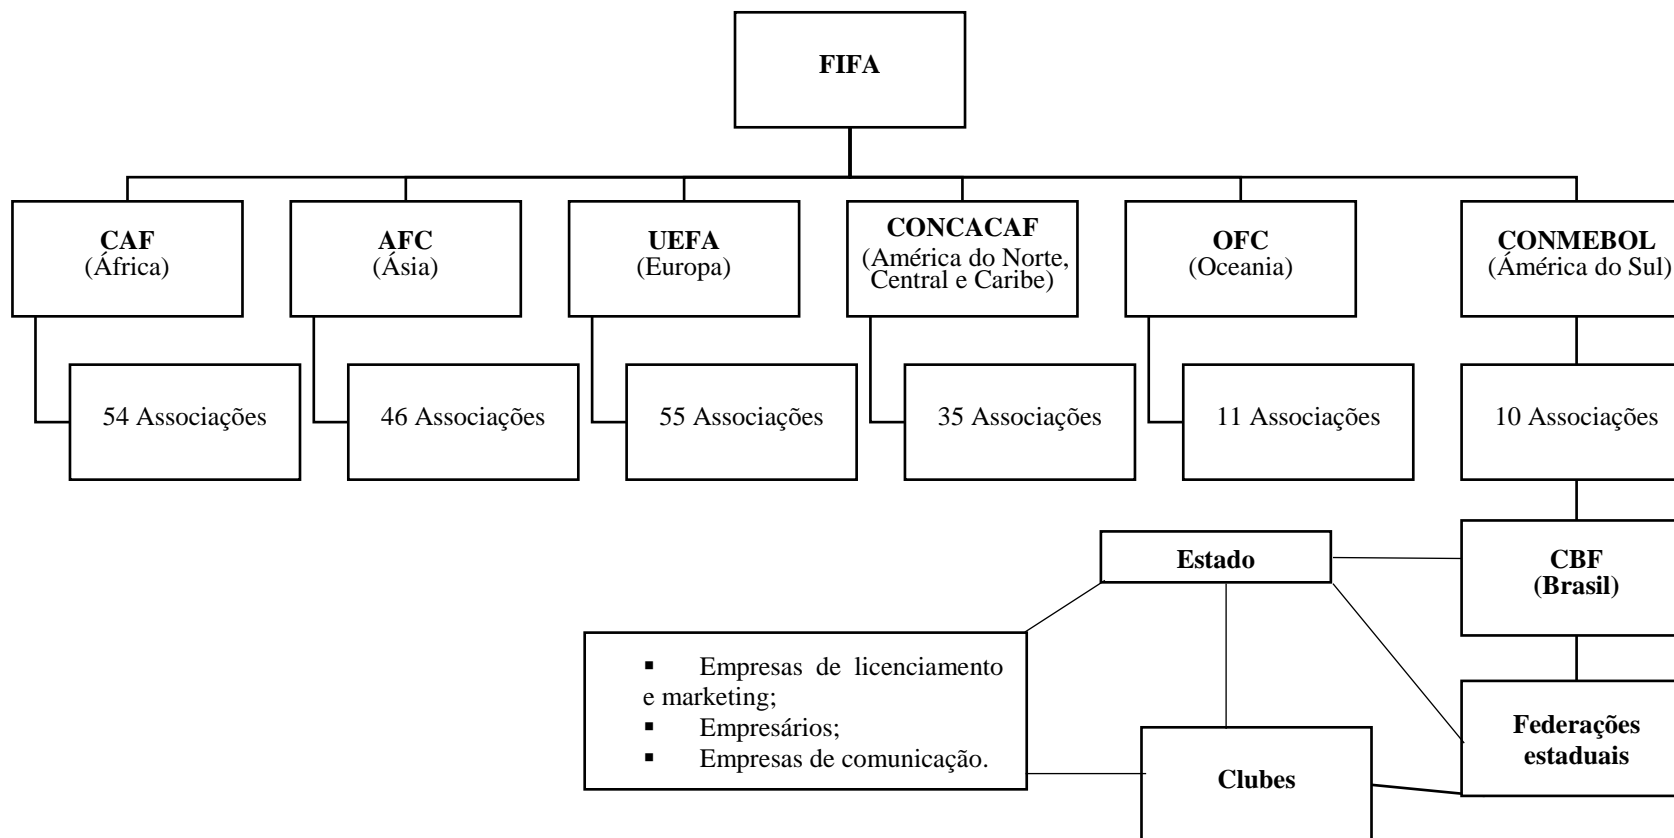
**FIFA**

**CAF**
(África)

**AFC**
(Ásia)

**UEFA**
(Europa)

**CONCACAF**
(América do Norte, Central e Caribe)

**OFC**
(Oceania)

**CONMEBOL**
(América do Sul)

54 Associações

46 Associações

55 Associações

35 Associações

11 Associações

10 Associações

**Estado**

**CBF**
**(Brasil)**

▪ Empresas de licenciamento e marketing;
▪ Empresários;
▪ Empresas de comunicação.

**Federações estaduais**

**Clubes**